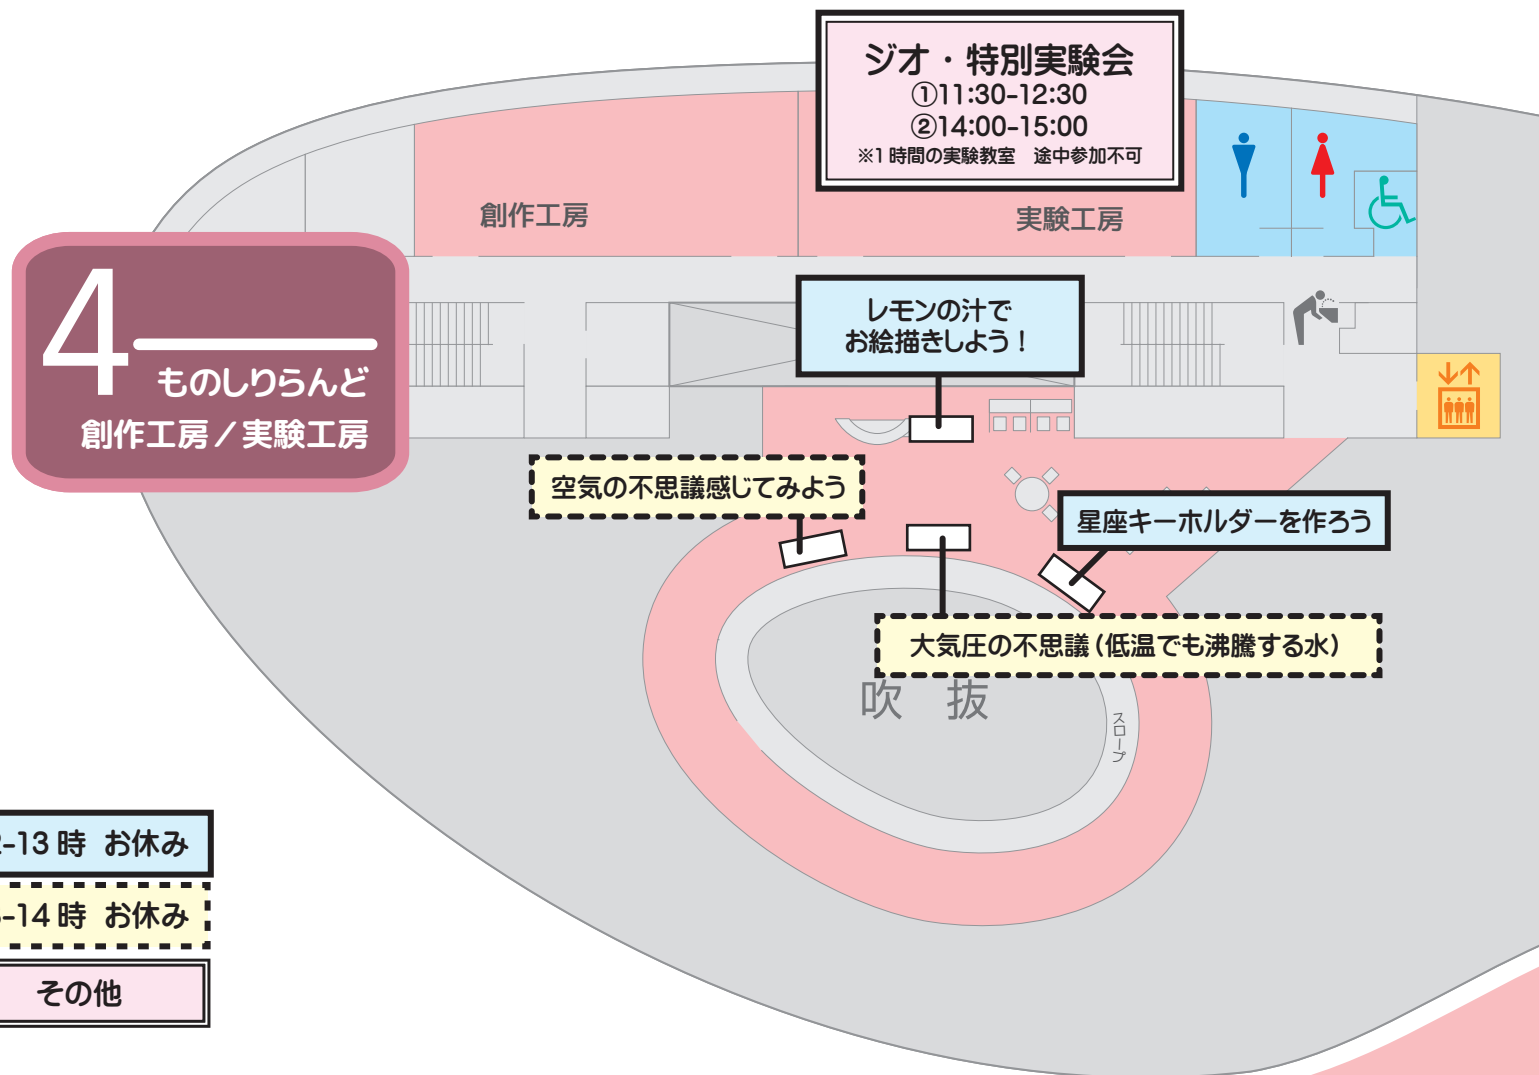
ジオ・特別実験会
①11:30-12:30
②14:00-15:00
※1時間の実験教室　途中参加不可

創作工房

実験工房

4
ものしりらんど
創作工房／実験工房

レモンの汁で
お絵描きしよう！

空気の不思議感じてみよう

星座キーホルダーを作ろう

大気圧の不思議（低温でも沸騰する水）

吹　抜

スロープ

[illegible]-13時　お休み

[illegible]-14時　お休み

その他